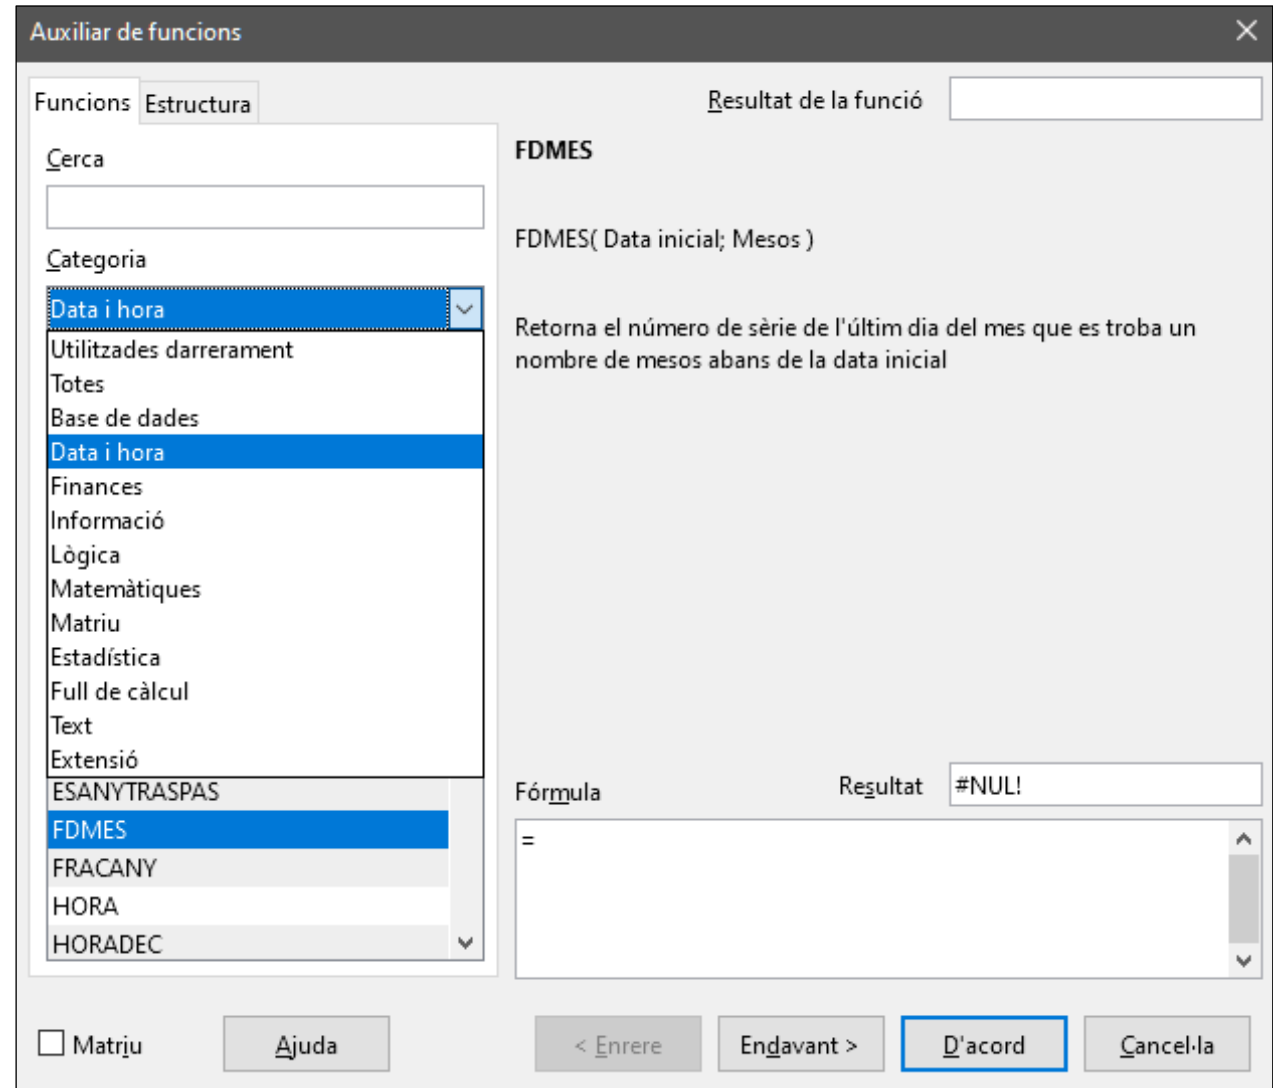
Auxiliar de funcions

Funcions Estructura

Resultat de la funció

Cerca

Categoria

Data i hora

Utilitzades darrerament
Totes
Base de dades
Data i hora
Finances
Informació
Lògica
Matemàtiques
Matriu
Estadística
Full de càlcul
Text
Extensió

ESANYTRASPAS
FDMES
FRACANY
HORA
HORADEC

FDMES

FDMES( Data inicial; Mesos )

Retorna el número de sèrie de l'últim dia del mes que es troba un nombre de mesos abans de la data inicial

Fórmula

Resultat #NUL!

=

Matriu Ajuda < Enrere Endavant > D'acord Cancel·la